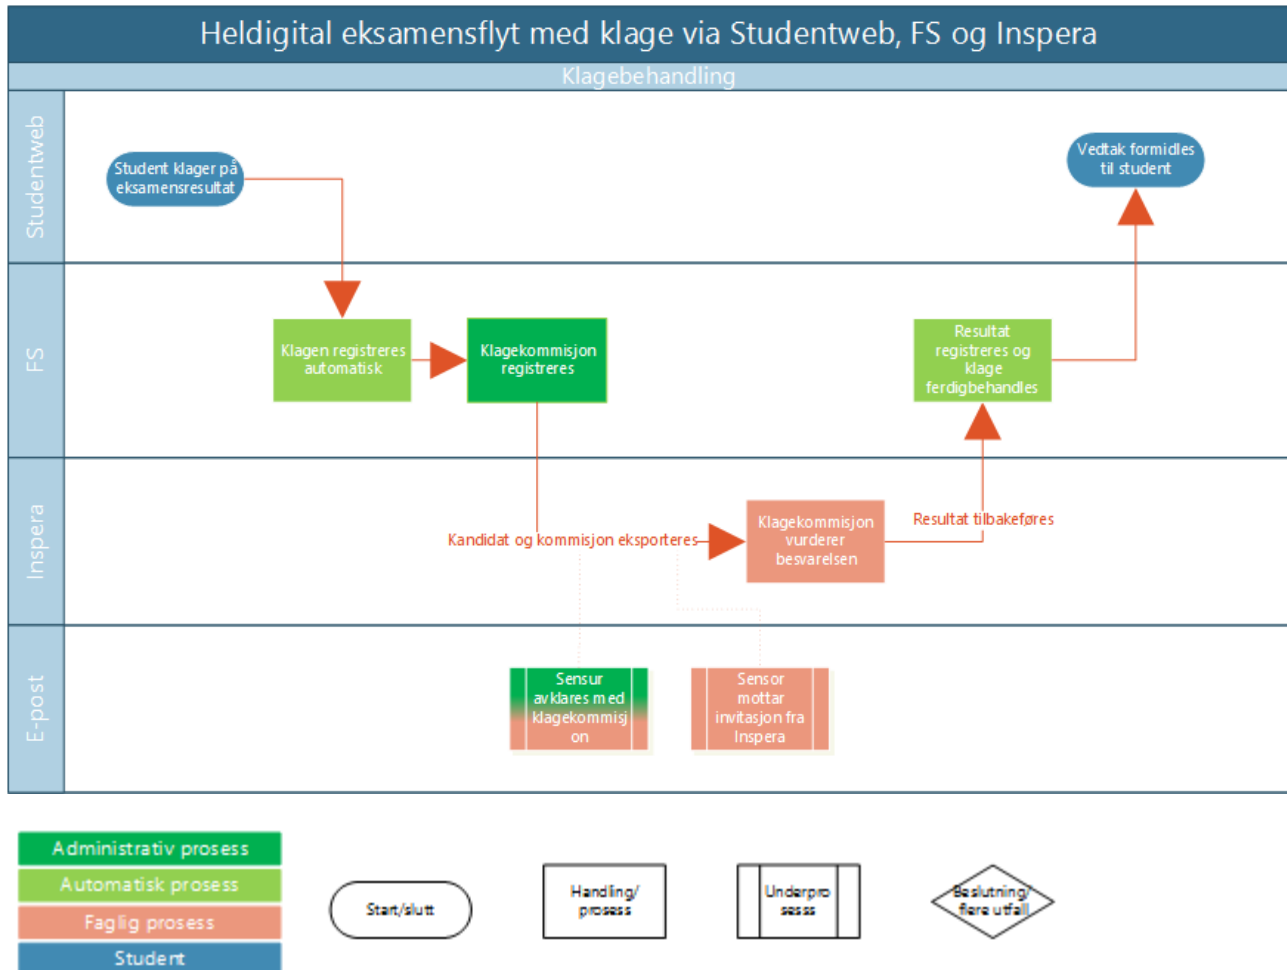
Heldigital eksamensflyt med klage via Studentweb, FS og Inspera

Klagebehandling

Studentweb

Student klager på eksamensresultat

Vedtak formidles til student

FS

Klagen registreres automatisk

Klagekommisjon registreres

Resultat registreres og klage ferdigbehandles

Inspera

Kandidat og kommisjon eksporteres

Klagekommisjon vurderer besvarelsen

Resultat tilbakeføres

E-post

Sensur avklares med klagekommisjon

Sensor mottar invitasjon fra Inspera

Administrativ prosess

Automatisk prosess

Faglig prosess

Student

Start/slutt

Handling/prosess

Underprosess

Beslutning/flere utfall